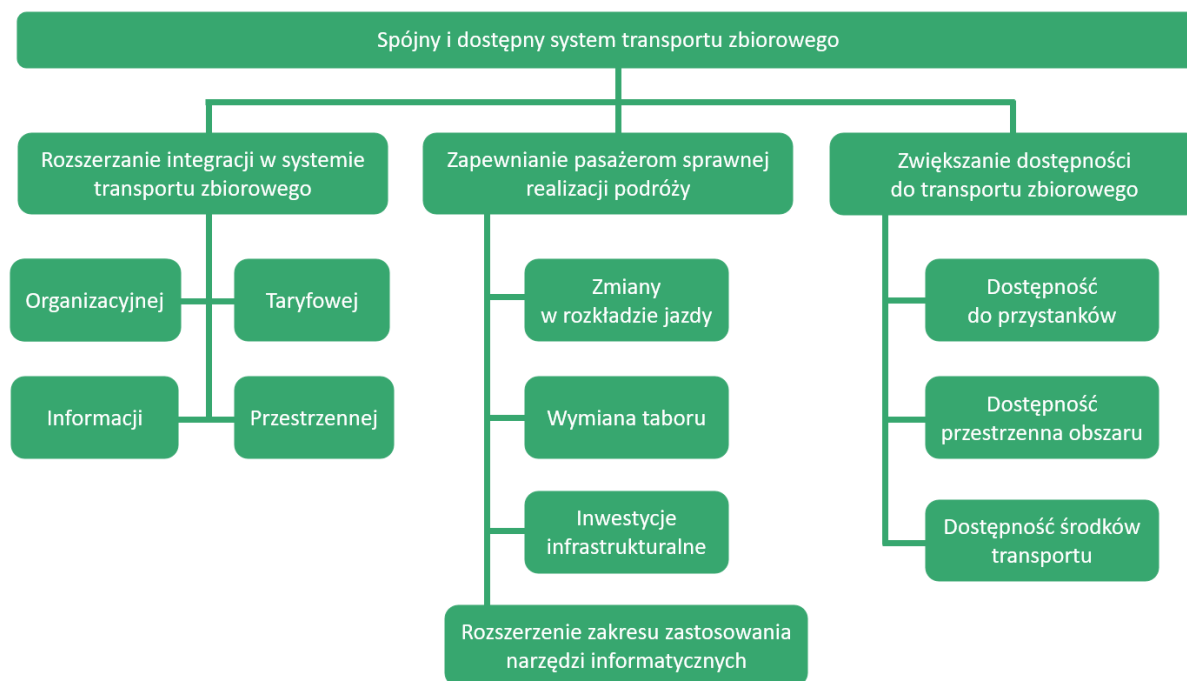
Spójny i dostępny system transportu zbiorowego

Rozszerzanie integracji w systemie transportu zbiorowego

Organizacyjnej

Taryfowej

Informacji

Przestrzennej

Zapewnianie pasażerom sprawnej realizacji podróży

Zmiany w rozkładzie jazdy

Wymiana taboru

Inwestycje infrastrukturalne

Rozszerzenie zakresu zastosowania narzędzi informatycznych

Zwiększanie dostępności do transportu zbiorowego

Dostępność do przystanków

Dostępność przestrzenna obszaru

Dostępność środków transportu